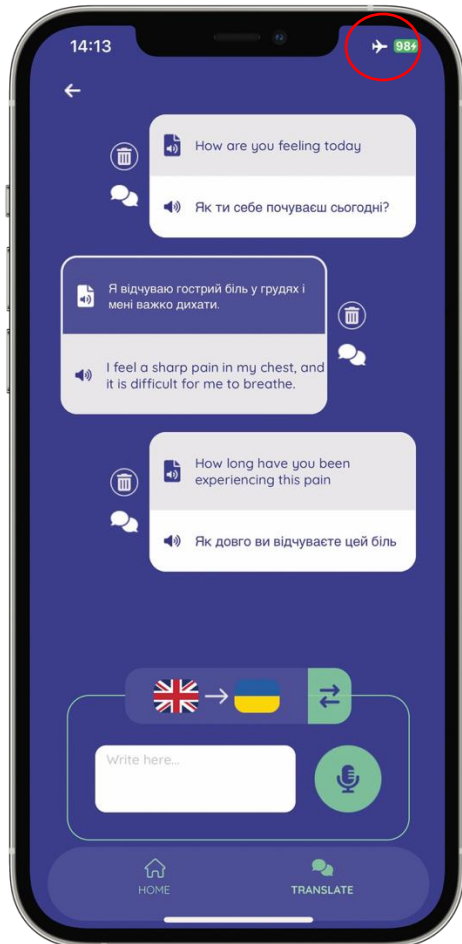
14:13

98+

How are you feeling today

Як ти себе почуваєш сьогодні?

Я відчуваю гострий біль у грудях і мені важко дихати.

I feel a sharp pain in my chest, and it is difficult for me to breathe.

How long have you been experiencing this pain

Як довго ви відчуваєте цей біль

Write here...

HOME

TRANSLATE